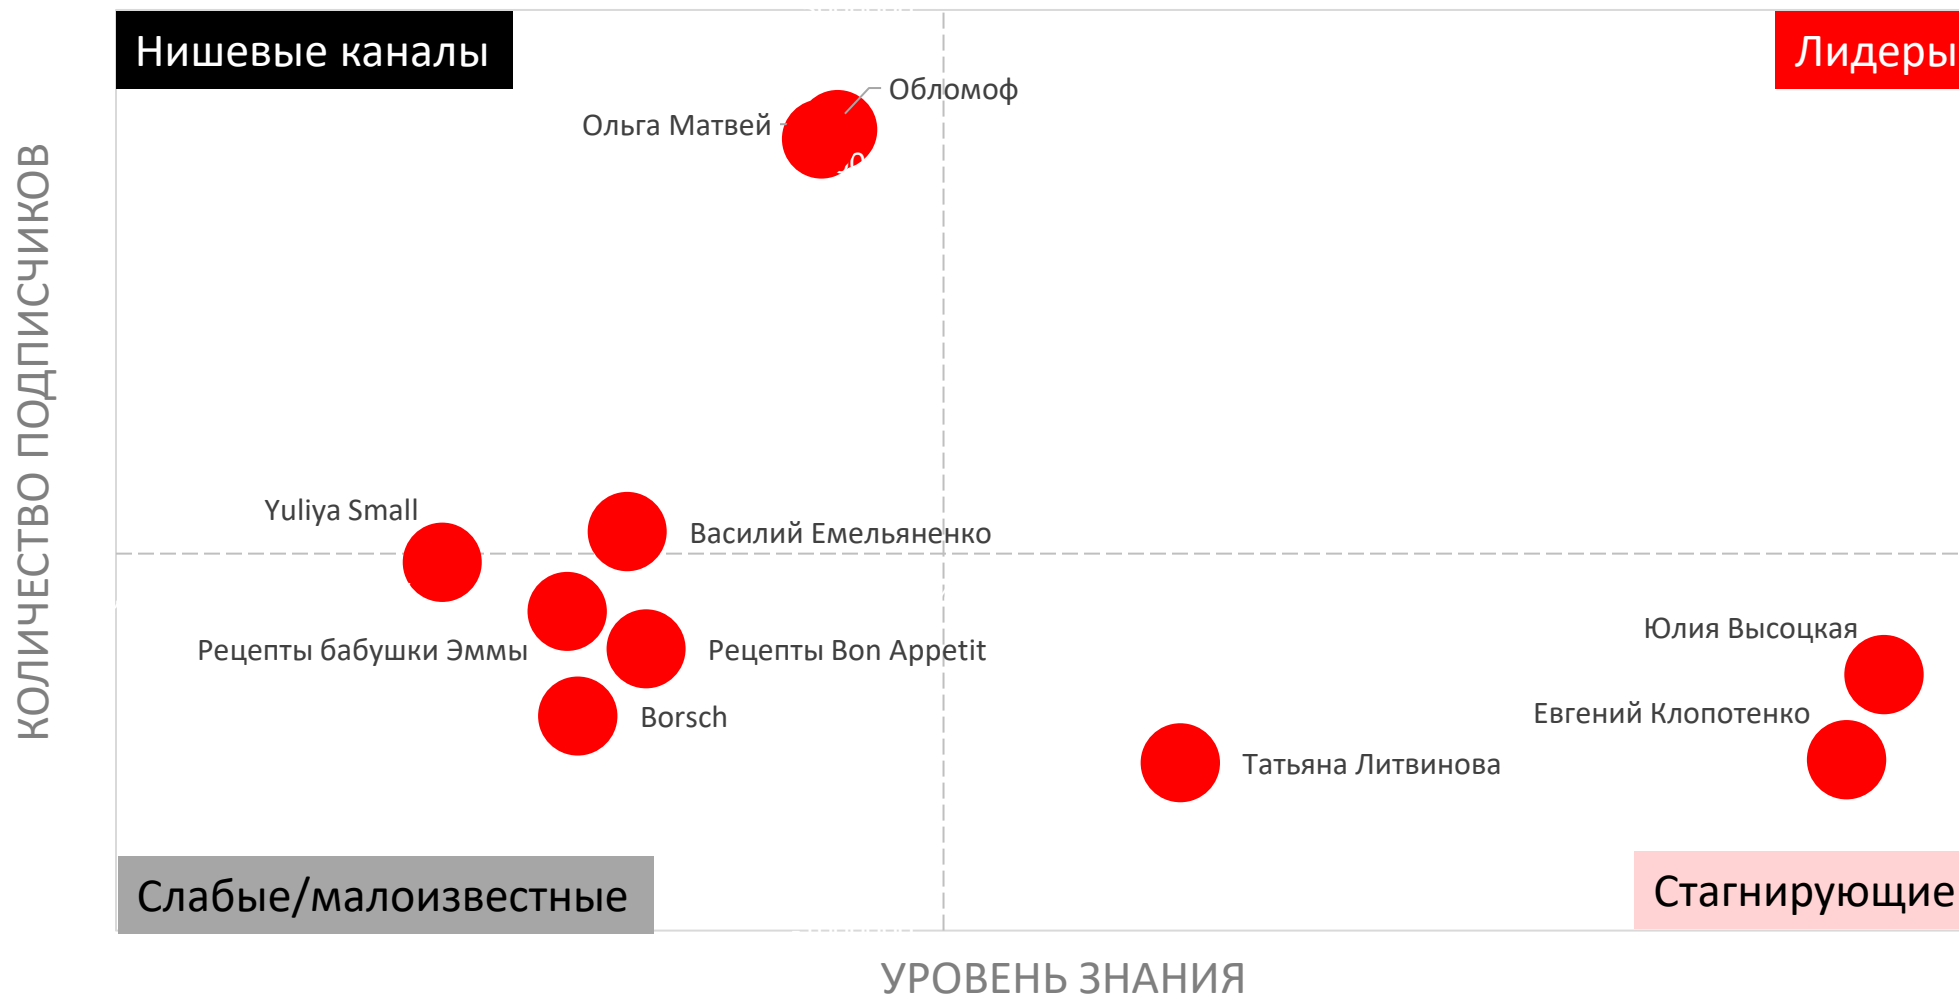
Нишевые каналы

Лидеры

Обломоф

Ольга Матвей

Yuliya Small

Василий Емельяненко

Рецепты бабушки Эммы

Рецепты Bon Appetit

Borsch

Юлия Высоцкая

Евгений Клопотенко

Татьяна Литвинова

КОЛИЧЕСТВО ПОДПИСЧИКОВ

Слабые/малоизвестные

Стагнирующие

УРОВЕНЬ ЗНАНИЯ